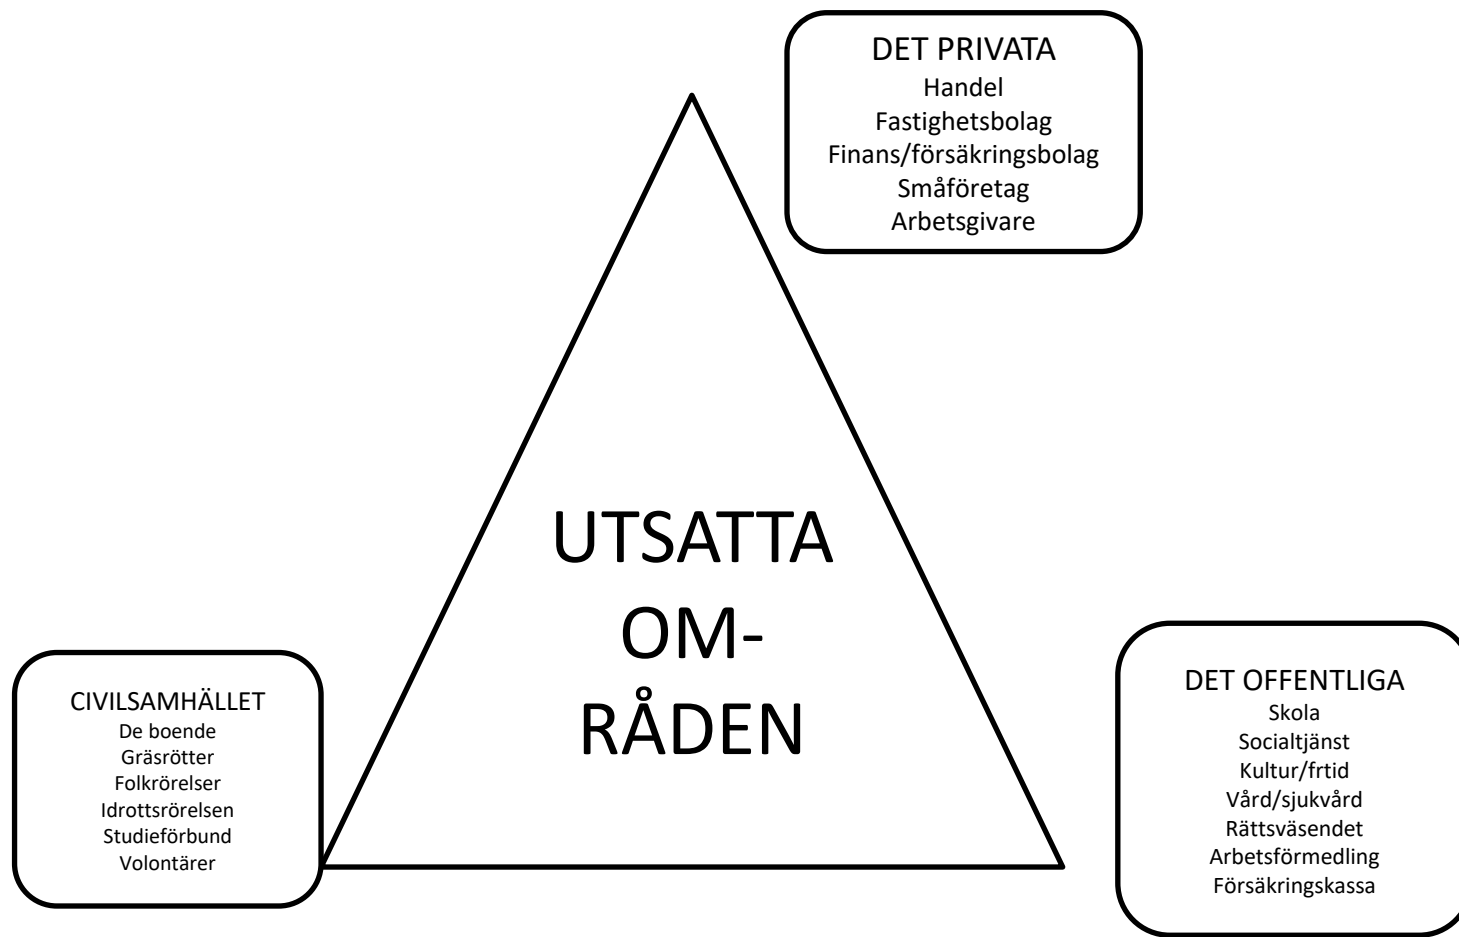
DET PRIVATA
Handel
Fastighetsbolag
Finans/försäkringsbolag
Småföretag
Arbetsgivare

UTSATTA
OM-
RÅDEN

CIVILSAMHÄLLET
De boende
Gräsrötter
Folkrörelser
Idrottsrörelsen
Studieförbund
Volontärer

DET OFFENTLIGA
Skola
Socialtjänst
Kultur/frtid
Vård/sjukvård
Rättsväsendet
Arbetsförmedling
Försäkringskassa